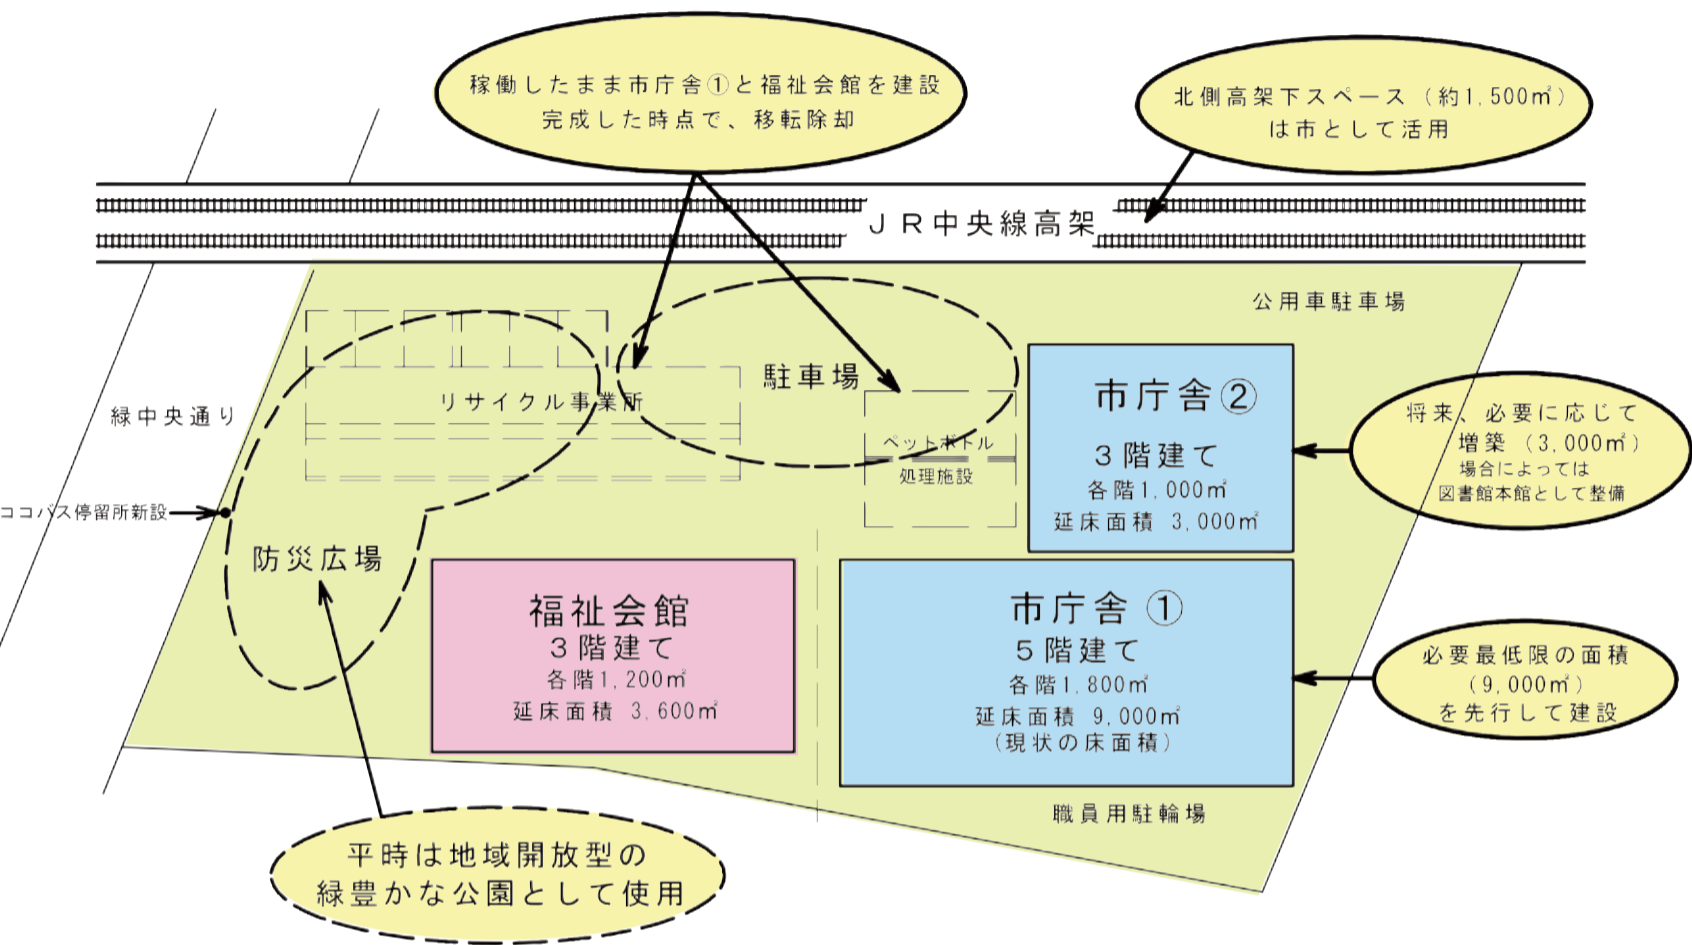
稼働したまま市庁舎①と福祉会館を建設
完成した時点で、移転除却

北側高架下スペース（約1,500㎡）
は市として活用

ＪＲ中央線高架

公用車駐車場

緑中央通り

リサイクル事業所

駐車場

ペットボトル
処理施設

市庁舎②
３階建て
各階1,000㎡
延床面積　3,000㎡

将来、必要に応じて
増築（3,000㎡）
場合によっては
図書館本館として整備

ココバス停留所新設

防災広場

福祉会館
３階建て
各階1,200㎡
延床面積　3,600㎡

市庁舎①
５階建て
各階1,800㎡
延床面積　9,000㎡
（現状の床面積）

必要最低限の面積
（9,000㎡）
を先行して建設

職員用駐輪場

平時は地域開放型の
緑豊かな公園として使用